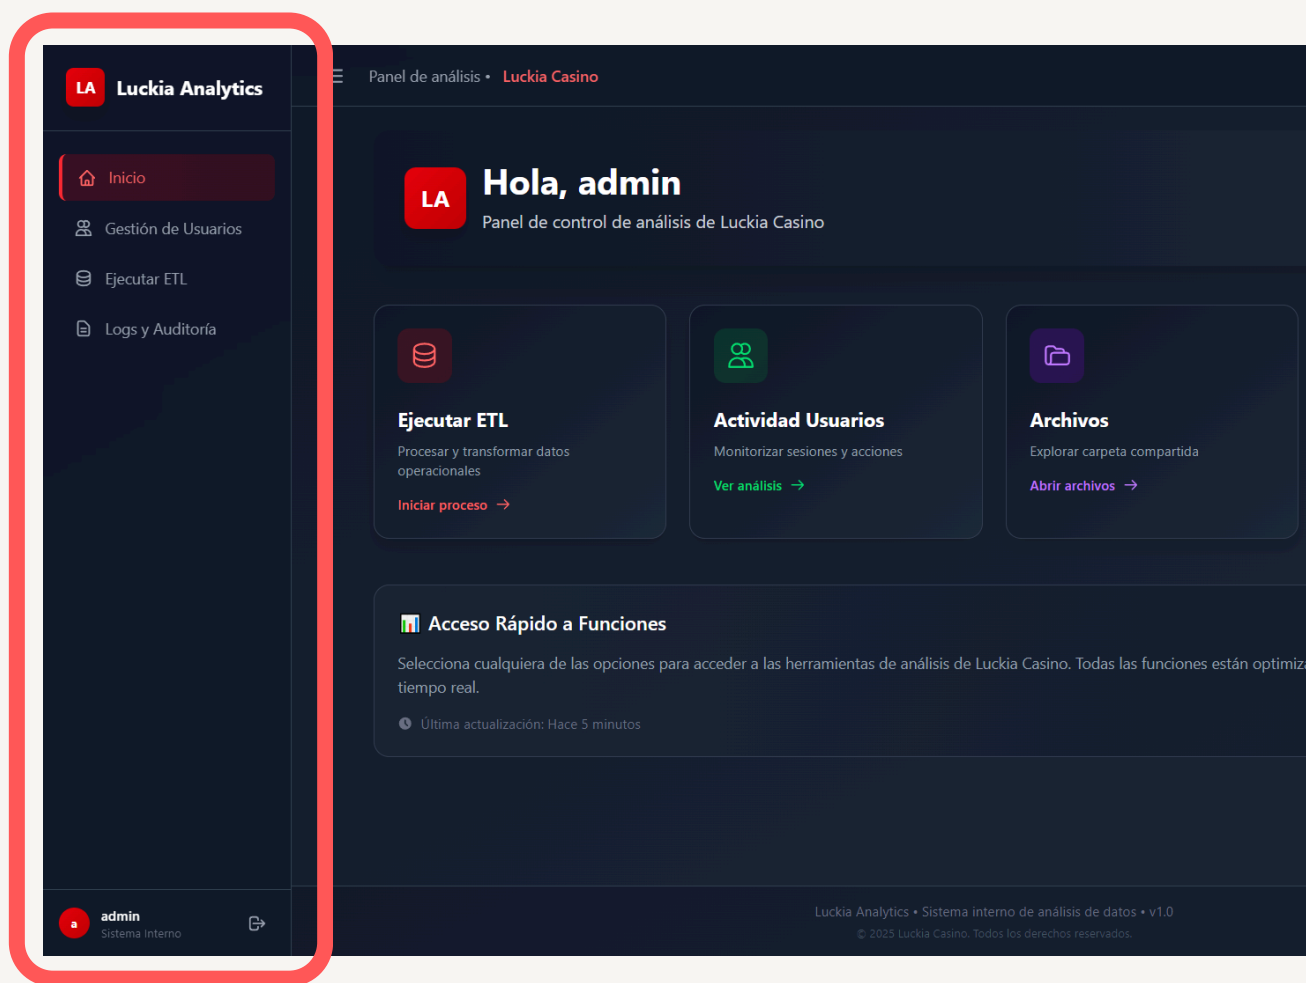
LA Luckia Analytics

Inicio

Gestión de Usuarios

Ejecutar ETL

Logs y Auditoría

a admin
Sistema Interno

Panel de análisis • Luckia Casino

LA

Hola, admin

Panel de control de análisis de Luckia Casino

Ejecutar ETL

Procesar y transformar datos operacionales

Iniciar proceso →

Actividad Usuarios

Monitorizar sesiones y acciones

Ver análisis →

Archivos

Explorar carpeta compartida

Abrir archivos →

Acceso Rápido a Funciones

Selecciona cualquiera de las opciones para acceder a las herramientas de análisis de Luckia Casino. Todas las funciones están optimiz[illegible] tiempo real.

Última actualización: Hace 5 minutos

Luckia Analytics • Sistema interno de análisis de datos • v1.0

© 2025 Luckia Casino. Todos los derechos reservados.